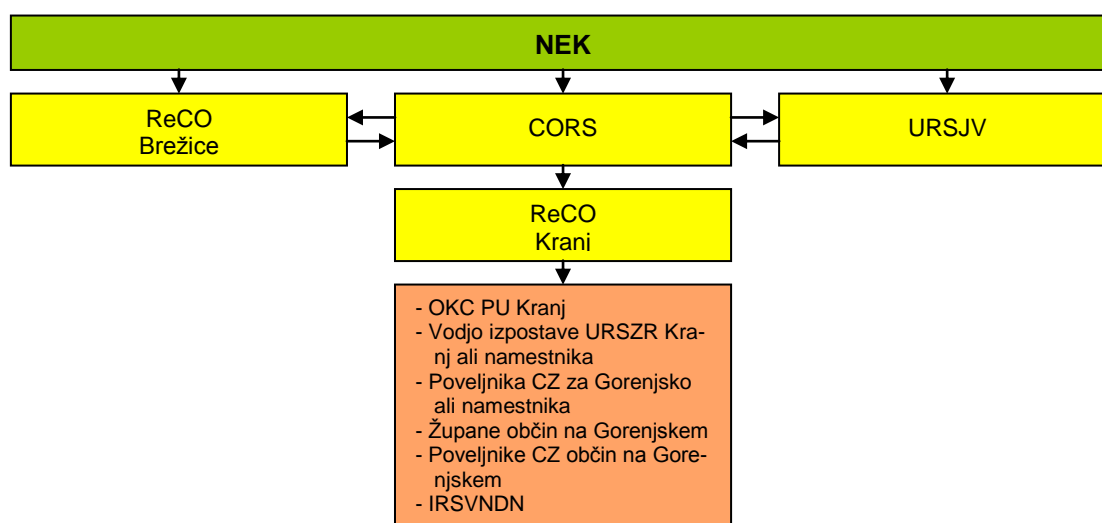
NEK

ReCO
Brežice

CORS

URSJV

ReCO
Kranj

- OKC PU Kranj
- Vodjo izpostave URSZR Kranj ali namestnika
- Poveljnika CZ za Gorenjsko ali namestnika
- Župane občin na Gorenjskem
- Poveljnike CZ občin na Gorenjskem
- IRSVNDN